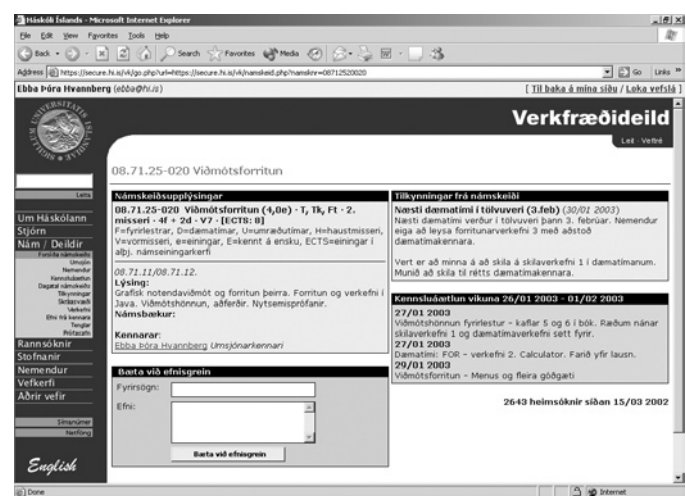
Háskóli Íslands - Microsoft Internet Explorer

File Edit View Favorites Tools Help

Back Search Favorites Media

Address https://secure.hi.is/vk/go.php?url=https://secure.hi.is/vk/namskeid.php?namsknr=08712520020 Go Links »

Ebba Þóra Hvannberg (ebba@hi.is) [ Til baka á mína síðu / Loka vefslá ]

Verkfræðideild

Leit · Veftré

Leita

Um Háskólann
Stjórn
Nám / Deildir
Forsíða námskeiðs
Umsjón
Nemendur
Kennsluáætlun
Dagatal námskeiðs
Tilkynningar
Skilaprjónið
Verkefni
Efni frá kennara
Tenglar
Prófasafn
Rannsóknir
Stofnanir
Nemendur
Vefkerfi
Aðrir vefir

Símanúmer
Netföng

English

08.71.25-020 Viðmótsforritun

Námskeiðsupplýsingar

08.71.25-020 Viðmótsforritun (4,0e) - T, Tk, Ft - 2. misseri - 4f + 2d - V7 - [ECTS: 8]
F=fyrirlestrar, D=dæmatímar, U=umræðutímar, H=haustmisseri, V=vormisseri, e=einingar, E=kennt á ensku, ECTS=einingar í alþj. námseiningarkerfi

08.71.11/08.71.12.
Lýsing:
Grafísk notendaviðmót og forritun þeirra. Forritun og verkefni í Java. Viðmótshönnun, aðferðir. Nytsemisprófanir.
Námsbækur:

Kennarar:
Ebba Þóra Hvannberg Umsjónarkennari

Bæta við efnisgrein

Fyrirsögn:
Efni:

Bæta við efnisgrein

Tilkynningar frá námskeiði

Næsti dæmatími í tölvuveri (3.feb) (30/01 2003)
Næsti dæmatími verður í tölvuveri þann 3. febrúar. Nemendur eiga að leysa forritunarverkefni 3 með aðstoð dæmatímakennara.

Vert er að minna á að skila á skilaverkefni 1 í dæmatímanum. Munið að skila til rétts dæmatímakennara.

Kennsluáætlun vikuna 26/01 2003 - 01/02 2003

27/01 2003
Viðmótshönnun fyrirlestur – kaflar 5 og 6 í bók. Ræðum nánar skilaverkefni 1 og dæmatímaverkefni sett fyrir.
27/01 2003
Dæmatími: FOR – verkefni 2. Calculator. Farið yfir lausn.
29/01 2003
Viðmótsforritun – Menus og fleira góðgæti

2643 heimsóknir síðan 15/03 2002

Done Internet